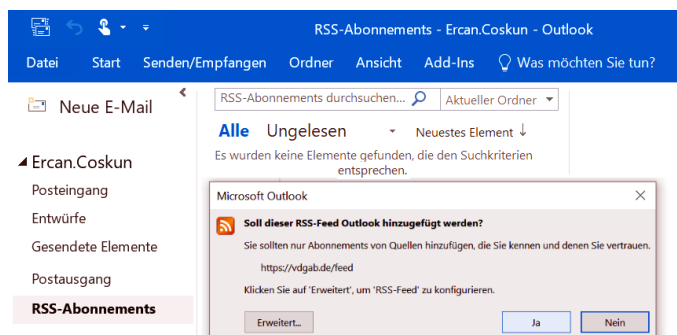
RSS-Abonnements - Ercan.Coskun - Outlook

Datei Start Senden/Empfangen Ordner Ansicht Add-Ins Was möchten Sie tun?

Neue E-Mail

RSS-Abonnements durchsuchen... Aktueller Ordner

Alle Ungelesen Neuestes Element ↓

Es wurden keine Elemente gefunden, die den Suchkriterien entsprechen.

Ercan.Coskun
Posteingang
Entwürfe
Gesendete Elemente
Postausgang
RSS-Abonnements

Microsoft Outlook

Soll dieser RSS-Feed Outlook hinzugefügt werden?

Sie sollten nur Abonnements von Quellen hinzufügen, die Sie kennen und denen Sie vertrauen.

https://vdgab.de/feed

Klicken Sie auf 'Erweitert', um 'RSS-Feed' zu konfigurieren.

Erweitert... Ja Nein